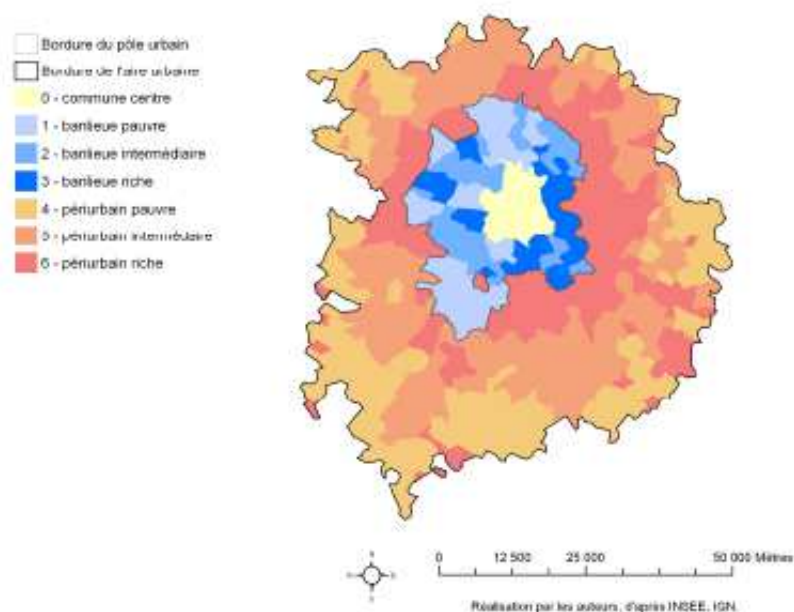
Bordure du pôle urbain
Bordure de l'aire urbaine
0 - commune centre
1 - banlieue pauvre
2 - banlieue intermédiaire
3 - banlieue riche
4 - périurbain pauvre
5 - périurbain intermédiaire
6 - périurbain riche

0 12 500 25 000 50 000 Mètres

Réalisation par les auteurs, d'après INSEE, IGN.